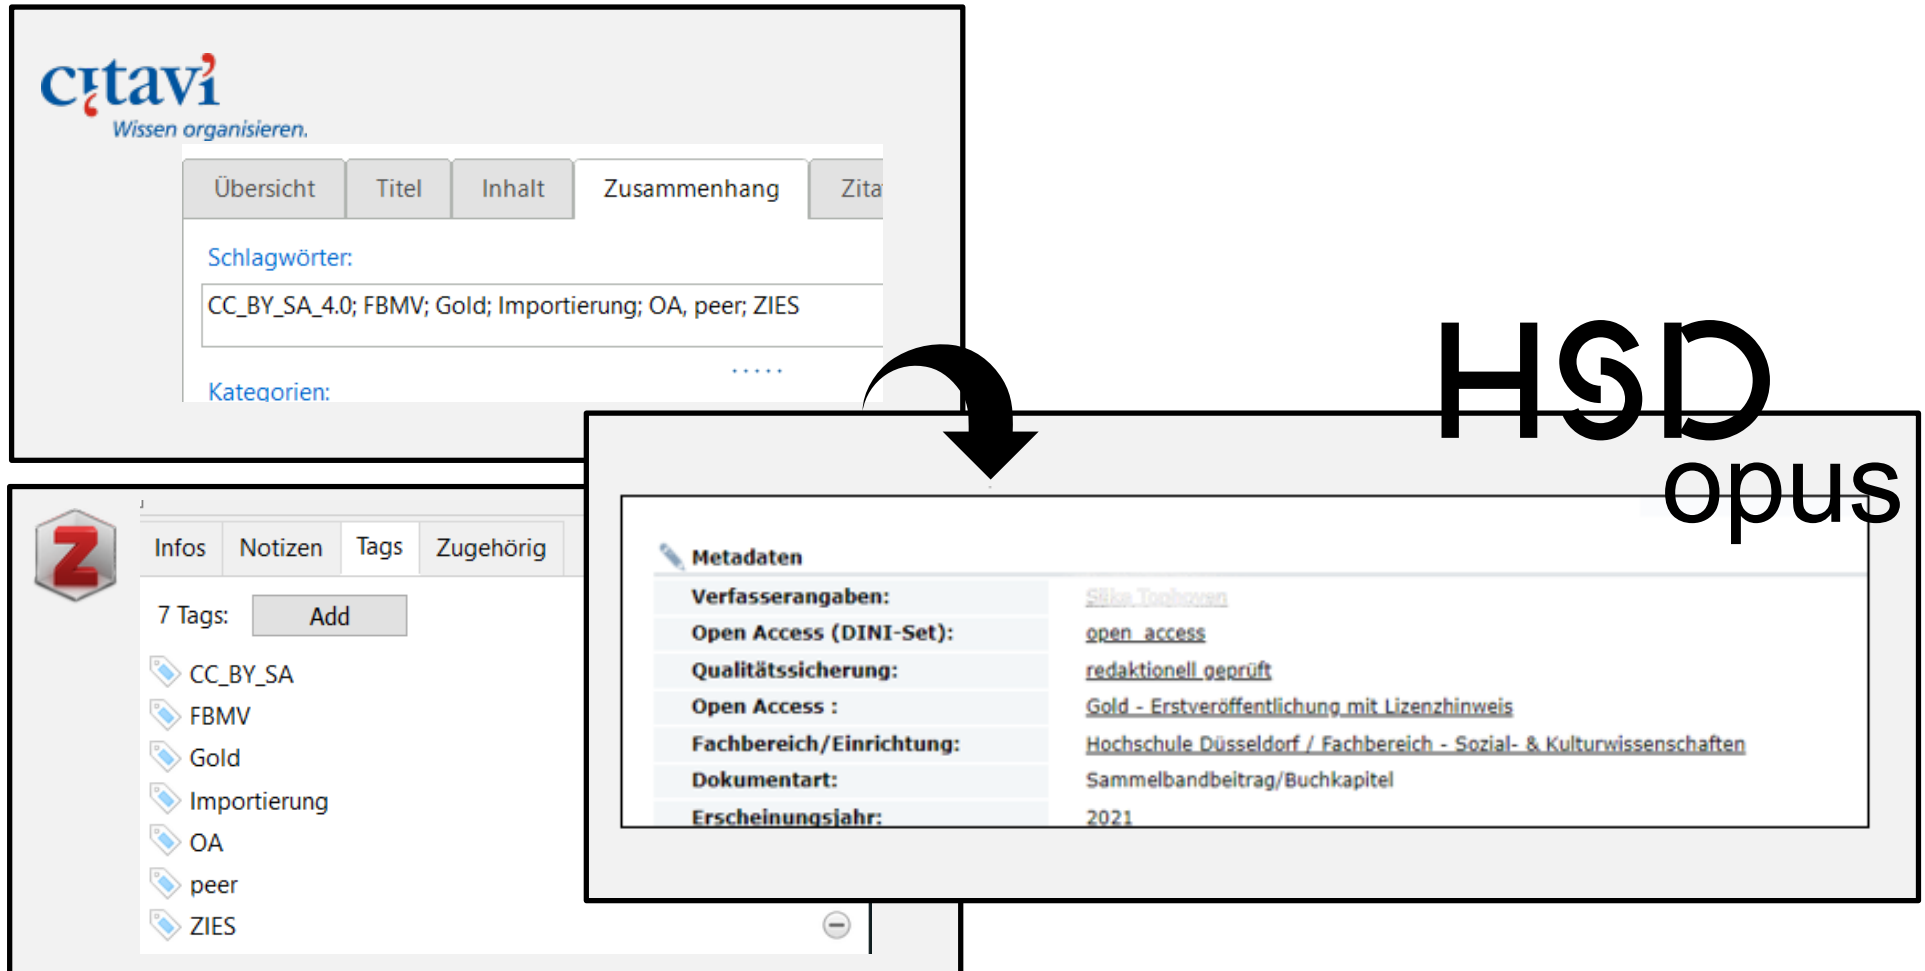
citavi
Wissen organisieren.

Übersicht | Titel | Inhalt | Zusammenhang | Zita

Schlagwörter:
CC_BY_SA_4.0; FBMV; Gold; Importierung; OA, peer; ZIES

Kategorien:

Z

Infos | Notizen | Tags | Zugehörig

7 Tags: Add

CC_BY_SA
FBMV
Gold
Importierung
OA
peer
ZIES

HSD
opus

Metadaten

| | |
|---|---|
| Verfasserangaben: | Silke Tophoven |
| Open Access (DINI-Set): | open_access |
| Qualitätssicherung: | redaktionell geprüft |
| Open Access : | Gold - Erstveröffentlichung mit Lizenzhinweis |
| Fachbereich/Einrichtung: | Hochschule Düsseldorf / Fachbereich - Sozial- & Kulturwissenschaften |
| Dokumentart: | Sammelbandbeitrag/Buchkapitel |
| Erscheinungsjahr: | 2021 |